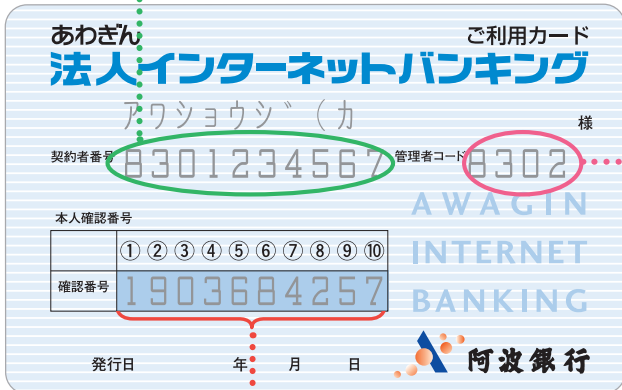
あわぎん

ご利用カード

法人インターネットバンキング

アワショウジ゛(カ

様

契約者番号 8301234567

管理者コード 8302

AWAGIN INTERNET BANKING

本人確認番号

| | ① | ② | ③ | ④ | ⑤ | ⑥ | ⑦ | ⑧ | ⑨ | ⑩ |
|---|---|---|---|---|---|---|---|---|---|---|
| 確認番号 | 1 | 9 | 0 | 3 | 6 | 8 | 4 | 2 | 5 | 7 |

発行日 年 月 日

阿波銀行